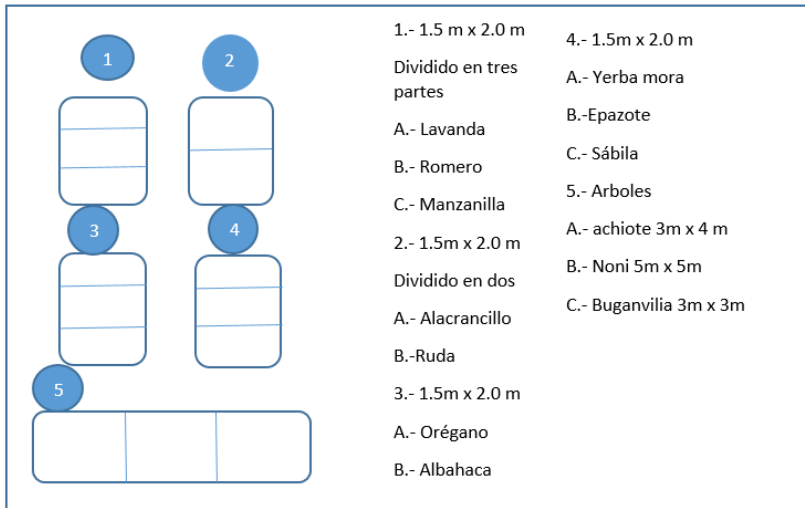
1

2

3

4

5

1.- 1.5 m x 2.0 m

Dividido en tres partes

A.- Lavanda

B.- Romero

C.- Manzanilla

2.- 1.5m x 2.0 m

Dividido en dos

A.- Alacrancillo

B.-Ruda

3.- 1.5m x 2.0 m

A.- Orégano

B.- Albahaca

4.- 1.5m x 2.0 m

A.- Yerba mora

B.-Epazote

C.- Sábila

5.- Arboles

A.- achiote 3m x 4 m

B.- Noni 5m x 5m

C.- Buganvilia 3m x 3m